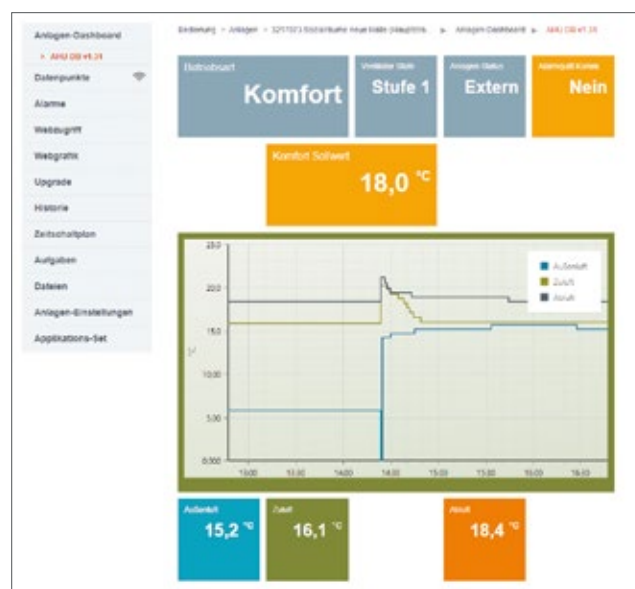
Anlagen-Dashboard
> AHU DB v1.34
Datenpunkte
Alarme
Webzugriff
Webgrafik
Upgrade
Historie
Zeitschaltplan
Aufgaben
Dateien
Anlagen-Einstellungen
Applikations-Set

Bedienung > Anlagen > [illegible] > Anlagen-Dashboard > AHU DB v1.34

Betriebsart
Komfort

Ventilator Stufe
Stufe 1

Anlagen Status
Extern

Alarmquitt Kurse
Nein

Komfort Sollwert
18,0 °C

Außenluft
Zuluft
Abluft

25.0
20.0
15.0
10.00
5.00
0.000
13:00
13:30
14:00
14:30
15:00
15:30
16:00
16:30

Außenluft
15,2 °C

Zuluft
16,1 °C

Abluft
18,4 °C